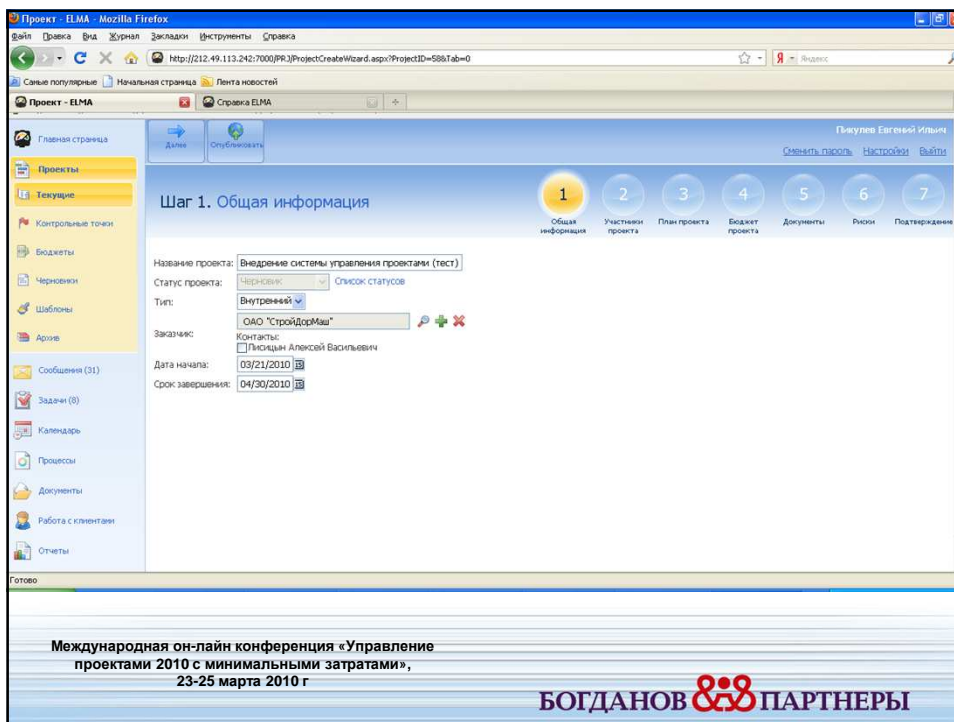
Проект - ELMA - Mozilla Firefox

Файл Правка Вид Журнал Закладки Инструменты Справка

http://212.49.113.242:7000/PRJ/ProjectCreateWizard.aspx?ProjectID=58&Tab=0

Яндекс

Самые популярные Начальная страница Лента новостей

Проект - ELMA

Справка ELMA

Главная страница

Проекты

Текущие

Контрольные точки

Бюджеты

Черновики

Шаблоны

Архив

Сообщения (31)

Задачи (8)

Календарь

Процессы

Документы

Работа с клиентами

Отчеты

Далее

Опубликовать

Пикулев Евгений Ильич

Сменить пароль Настройки Выйти

Шаг 1. Общая информация

1 Общая информация

2 Участники проекта

3 План проекта

4 Бюджет проекта

5 Документы

6 Риски

7 Подтверждение

Название проекта: Внедрение системы управления проектами (тест)

Статус проекта: Черновик Список статусов

Тип: Внутренний

Заказчик: ОАО "СтройДорМаш"

Контакты:

Лисицын Алексей Васильевич

Дата начала: 03/21/2010

Срок завершения: 04/30/2010

Готово

Международная он-лайн конференция «Управление проектами 2010 с минимальными затратами», 23-25 марта 2010 г

БОГДАНОВ & ПАРТНЕРЫ